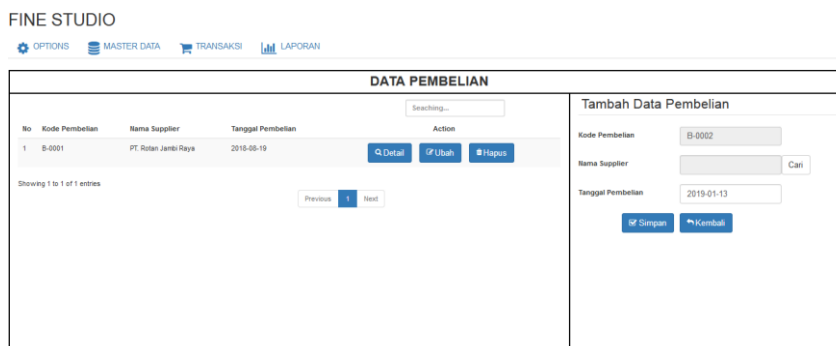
FINE STUDIO

OPTIONS MASTER DATA TRANSAKSI LAPORAN

DATA PEMBELIAN

Seaching...

| No | Kode Pembelian | Nama Supplier | Tanggal Pembelian | Action |
|---|---|---|---|---|
| 1 | B-0001 | PT. Rotan Jambi Raya | 2018-08-19 | Detail Ubah Hapus |

Showing 1 to 1 of 1 entries

Previous 1 Next

Tambah Data Pembelian

Kode Pembelian B-0002

Nama Supplier Cari

Tanggal Pembelian 2019-01-13

Simpan Kembali